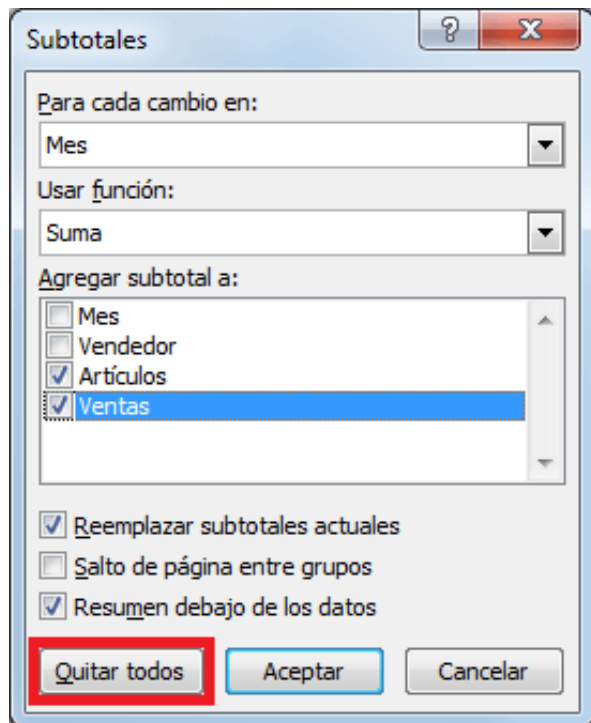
Subtotales
?
X
Para cada cambio en:
Mes
Usar función:
Suma
Agregar subtotal a:
Mes
Vendedor
Artículos
Ventas
Reemplazar subtotales actuales
Salto de página entre grupos
Resumen debajo de los datos
Quitar todos
Aceptar
Cancelar